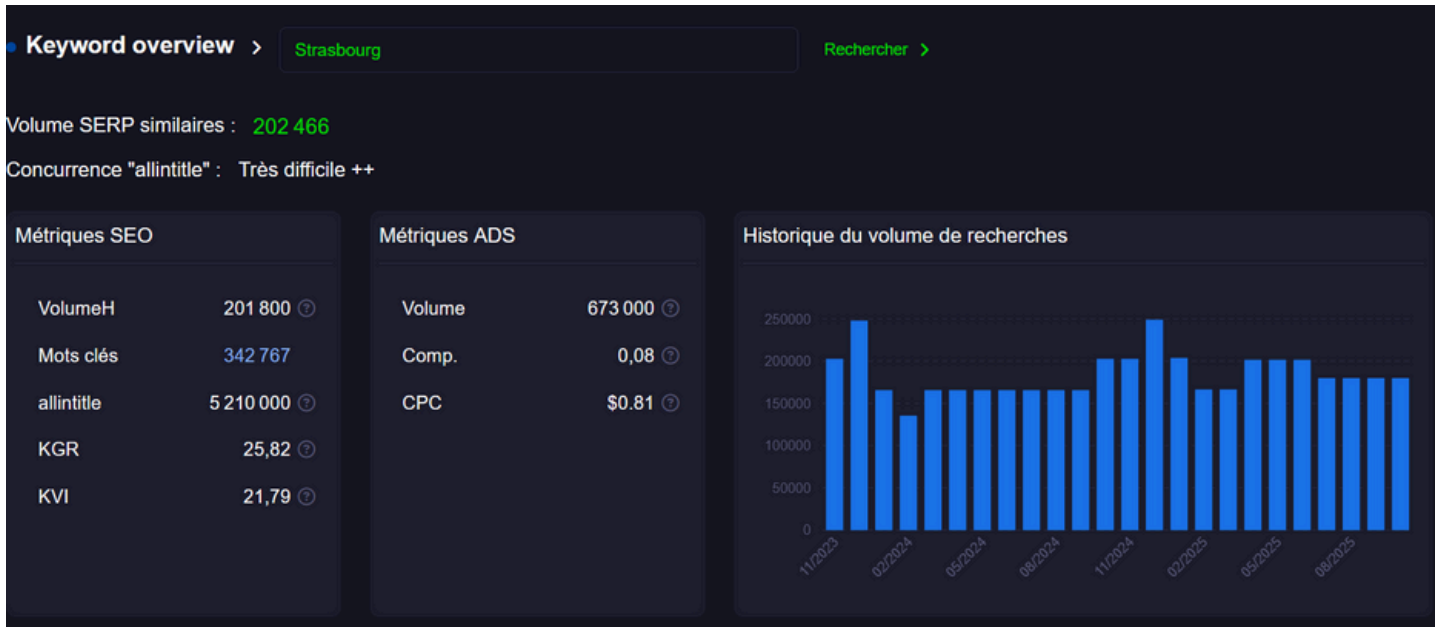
Keyword overview > Strasbourg Rechercher >

Volume SERP similaires : 202 466

Concurrence "allintitle" : Très difficile ++

Métriques SEO

| | |
|---|---|
| VolumeH | 201 800 |
| Mots clés | 342 767 |
| allintitle | 5 210 000 |
| KGR | 25,82 |
| KVI | 21,79 |

Métriques ADS

| | |
|---|---|
| Volume | 673 000 |
| Comp. | 0,08 |
| CPC | $0.81 |

Historique du volume de recherches

250000
200000
150000
100000
50000
0

11/2023 02/2024 05/2024 08/2024 11/2024 02/2025 05/2025 08/2025